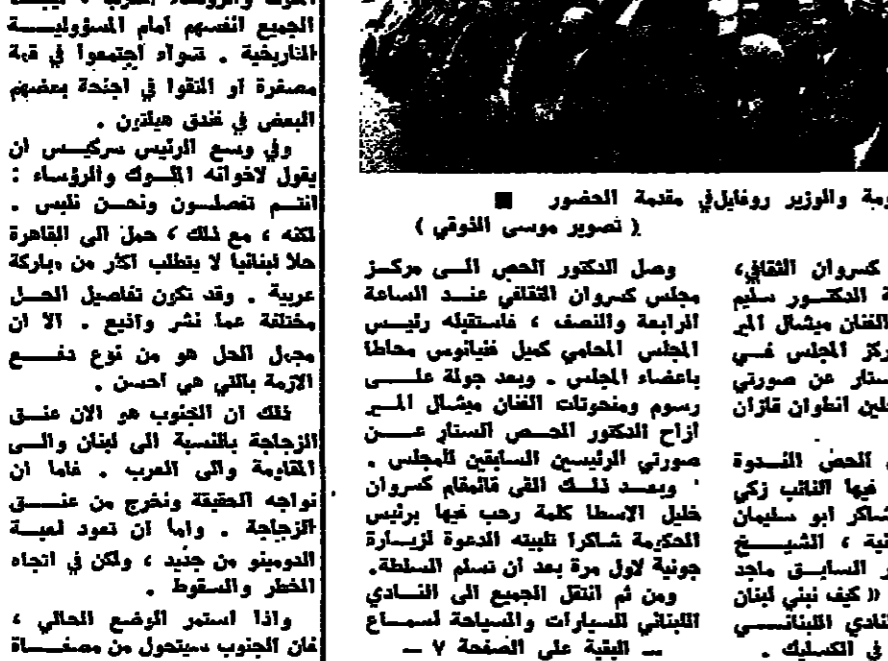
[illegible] الجميع انفسهم أمام المسؤولية التاريخية . سواء اجتمعوا في قمة مصغرة او التقوا في اجنحة بعضهم البعض في فندق هيلتون .

وفي وسع الرئيس سركيس ان يقول لاخوانه الملوك والرؤساء : انتم تتصلون ونحن نلبس . لكنه ، مع ذلك ، حمل الى القاهرة حلا لبنانيا لا يتطلب اكثر من مباركة عربية . وقد تكون تفاصيل الحل مختلفة عما نشر واذيع . الا ان مجمل الحل هو من نوع دفع الازمة بالتي هي احسن .

ذلك ان الجنوب هو الان عنق الزجاجة بالنسبة الى لبنان والى المقاومة والى العرب . فاما ان نواجه الحقيقة ونخرج من عنق الزجاجة . واما ان تعود لعبة الدومينو من جديد ، ولكن في اتجاه الخطر والسقوط .

واذا استمر الوضع الحالي ، فان الجنوب سيتحول من مصفاة

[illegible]رمة والوزير روفايل في مقدمة الحضور ■
( تصوير موسى الذوقي )

وصل الدكتور الحص الى مركز مجلس كسروان الثقافي عند الساعة الرابعة والنصف ، فاستقبله رئيس المجلس المحامي كميل فنيانوس محاطا باعضاء المجلس . وبعد جولة على رسوم ومنحوتات الفنان ميشال المير ازاح الدكتور الحص الستار عن صورتي الرئيسين السابقين للمجلس .

وبعد ذلك القى قائمقام كسروان خليل الاسطا كلمة رحب فيها برئيس الحكومة شاكرا تلبيته الدعوة لزيارة جونية لاول مرة بعد ان تسلم السلطة .

ومن ثم انتقل الجميع الى النادي اللبناني للسيارات والسياحة لسماع

ــ البقية على الصفحة ٧ ــ

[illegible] كسروان الثقافي ، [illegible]ة الدكتور سليم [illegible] الفنان ميشال المير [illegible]ركز المجلس في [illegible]ستار عن صورتي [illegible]ين انطوان قازان

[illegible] الحص الندوة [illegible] فيها النائب زكي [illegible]شاكر ابو سليمان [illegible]نية ، الشيخ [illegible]ر السابق ماجد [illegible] « كيف نبني لبنان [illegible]نادي اللبناني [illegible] في الكسليك .